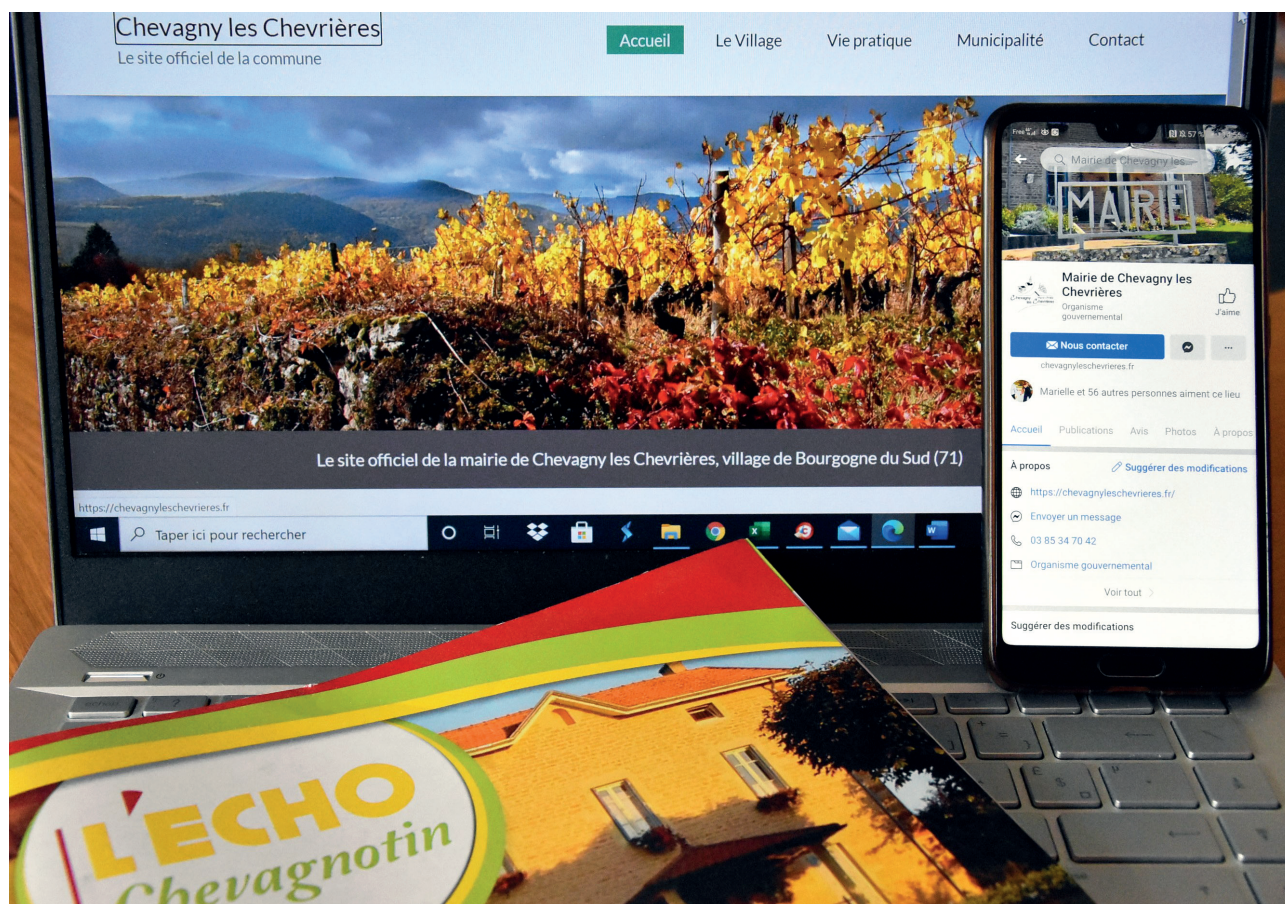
Chevagny les Chevrières
Le site officiel de la commune

Accueil Le Village Vie pratique Municipalité Contact

Le site officiel de la mairie de Chevagny les Chevrières, village de Bourgogne du Sud (71)

https://chevagnyleschevrieres.fr

Taper ici pour rechercher

Mairie de Chevagny les

MAIRIE

Mairie de Chevagny les Chevrières
Organisme gouvernemental
J'aime

Nous contacter
...
chevagnyleschevrieres.fr

Marielle et 56 autres personnes aiment ce lieu

Accueil Publications Avis Photos À propos

À propos
Suggérer des modifications
https://chevagnyleschevrieres.fr/
Envoyer un message
03 85 34 70 42
Organisme gouvernemental
Voir tout

Suggérer des modifications

L'ECHO
Chevagnotin